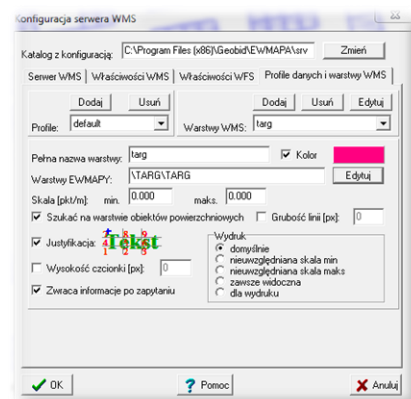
Konfiguracja serwera WMS

Katalog z konfiguracją: C:\Program Files (x86)\Geobid\EWMAPA\srv Zmień

Serwer WMS | Właściwości WMS | Właściwości WFS | Profile danych i warstwy WMS

Dodaj Usuń Dodaj Usuń Edytuj

Profile: default Warstwy WMS: targ

Pełna nazwa warstwy: targ Kolor

Warstwy EWMAPY: \TARG\TARG Edytuj

Skala [pkt/m]: min. 0.000 maks. 0.000

Szukać na warstwie obiektów powierzchniowych Grubość linii [px]: 0

Justyfikacja: Tekst

Wydruk
domyślnie
nieuwzględniana skala min
nieuwzględniana skala maks
zawsze widoczna
dla wydruku

Wysokość czcionki [px]: 0

Zwraca informacje po zapytaniu

OK Pomoc Anuluj